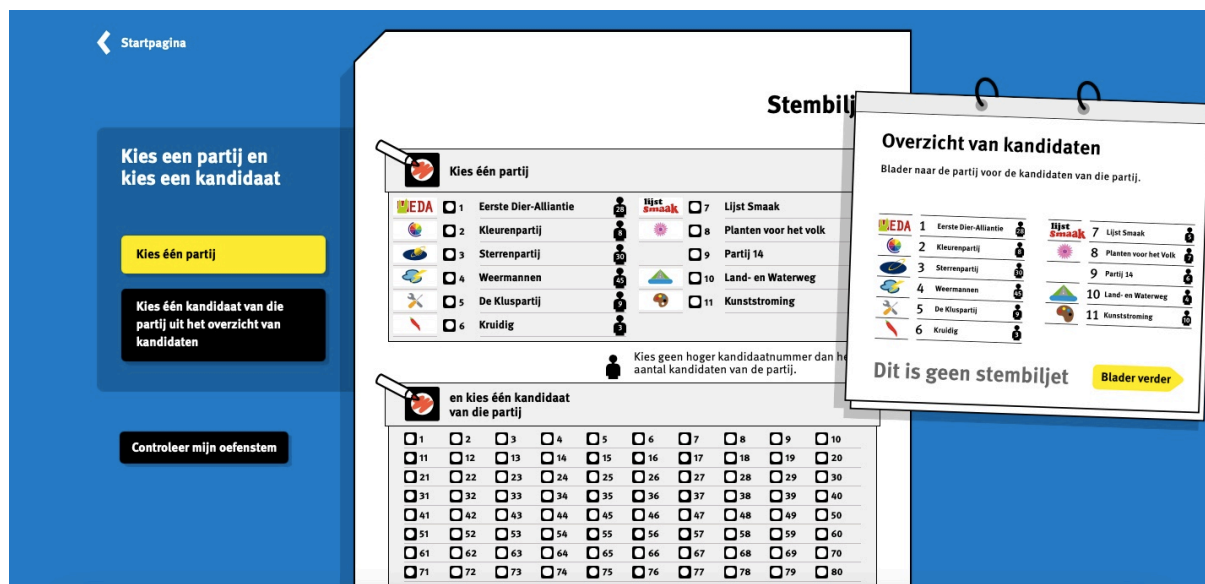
Startpagina

Kies een partij en kies een kandidaat

Kies één partij

Kies één kandidaat van die partij uit het overzicht van kandidaten

Controleer mijn oefenstem

Stembilj

Kies één partij

EDA 1 Eerste Dier-Alliantie 28
2 Kleurenpartij 8
3 Sterrenpartij 30
4 Weermannen 45
5 De Kluspartij 9
6 Kruidig 3
lijst smaak 7 Lijst Smaak
8 Planten voor het volk
9 Partij 14
10 Land- en Waterweg
11 Kunststroming

Kies geen hoger kandidaatnummer dan he aantal kandidaten van de partij.

en kies één kandidaat van die partij

| 1 | 2 | 3 | 4 | 5 | 6 | 7 | 8 | 9 | 10 |
|---|---|---|---|---|---|---|---|---|---|
| 11 | 12 | 13 | 14 | 15 | 16 | 17 | 18 | 19 | 20 |
| 21 | 22 | 23 | 24 | 25 | 26 | 27 | 28 | 29 | 30 |
| 31 | 32 | 33 | 34 | 35 | 36 | 37 | 38 | 39 | 40 |
| 41 | 42 | 43 | 44 | 45 | 46 | 47 | 48 | 49 | 50 |
| 51 | 52 | 53 | 54 | 55 | 56 | 57 | 58 | 59 | 60 |
| 61 | 62 | 63 | 64 | 65 | 66 | 67 | 68 | 69 | 70 |
| 71 | 72 | 73 | 74 | 75 | 76 | 77 | 78 | 79 | 80 |

Overzicht van kandidaten

Blader naar de partij voor de kandidaten van die partij.

EDA 1 Eerste Dier-Alliantie 28
2 Kleurenpartij 8
3 Sterrenpartij 30
4 Weermannen 45
5 De Kluspartij 9
6 Kruidig 3
lijst smaak 7 Lijst Smaak 3
8 Planten voor het Volk 7
9 Partij 14 4
10 Land- en Waterweg 4
11 Kunststroming 10

Dit is geen stembiljet

Blader verder